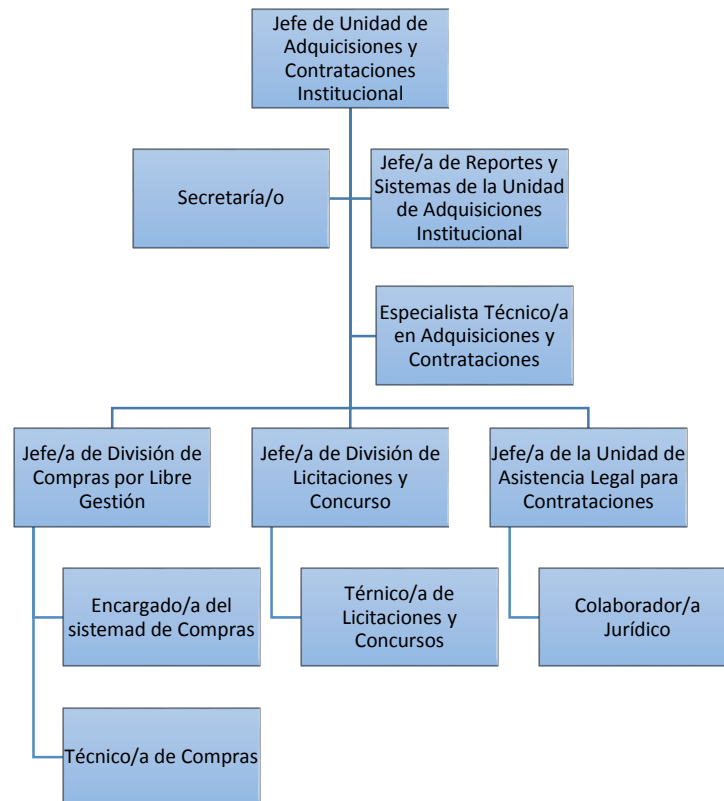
Jefe de Unidad de Adquisiciones y Contrataciones Institucional

Secretaría/o

Jefe/a de Reportes y Sistemas de la Unidad de Adquisiciones Institucional

Especialista Técnico/a en Adquisiciones y Contrataciones

Jefe/a de División de Compras por Libre Gestión

Jefe/a de División de Licitaciones y Concurso

Jefe/a de la Unidad de Asistencia Legal para Contrataciones

Encargado/a del sistemad de Compras

Térnico/a de Licitaciones y Concursos

Colaborador/a Jurídico

Técnico/a de Compras